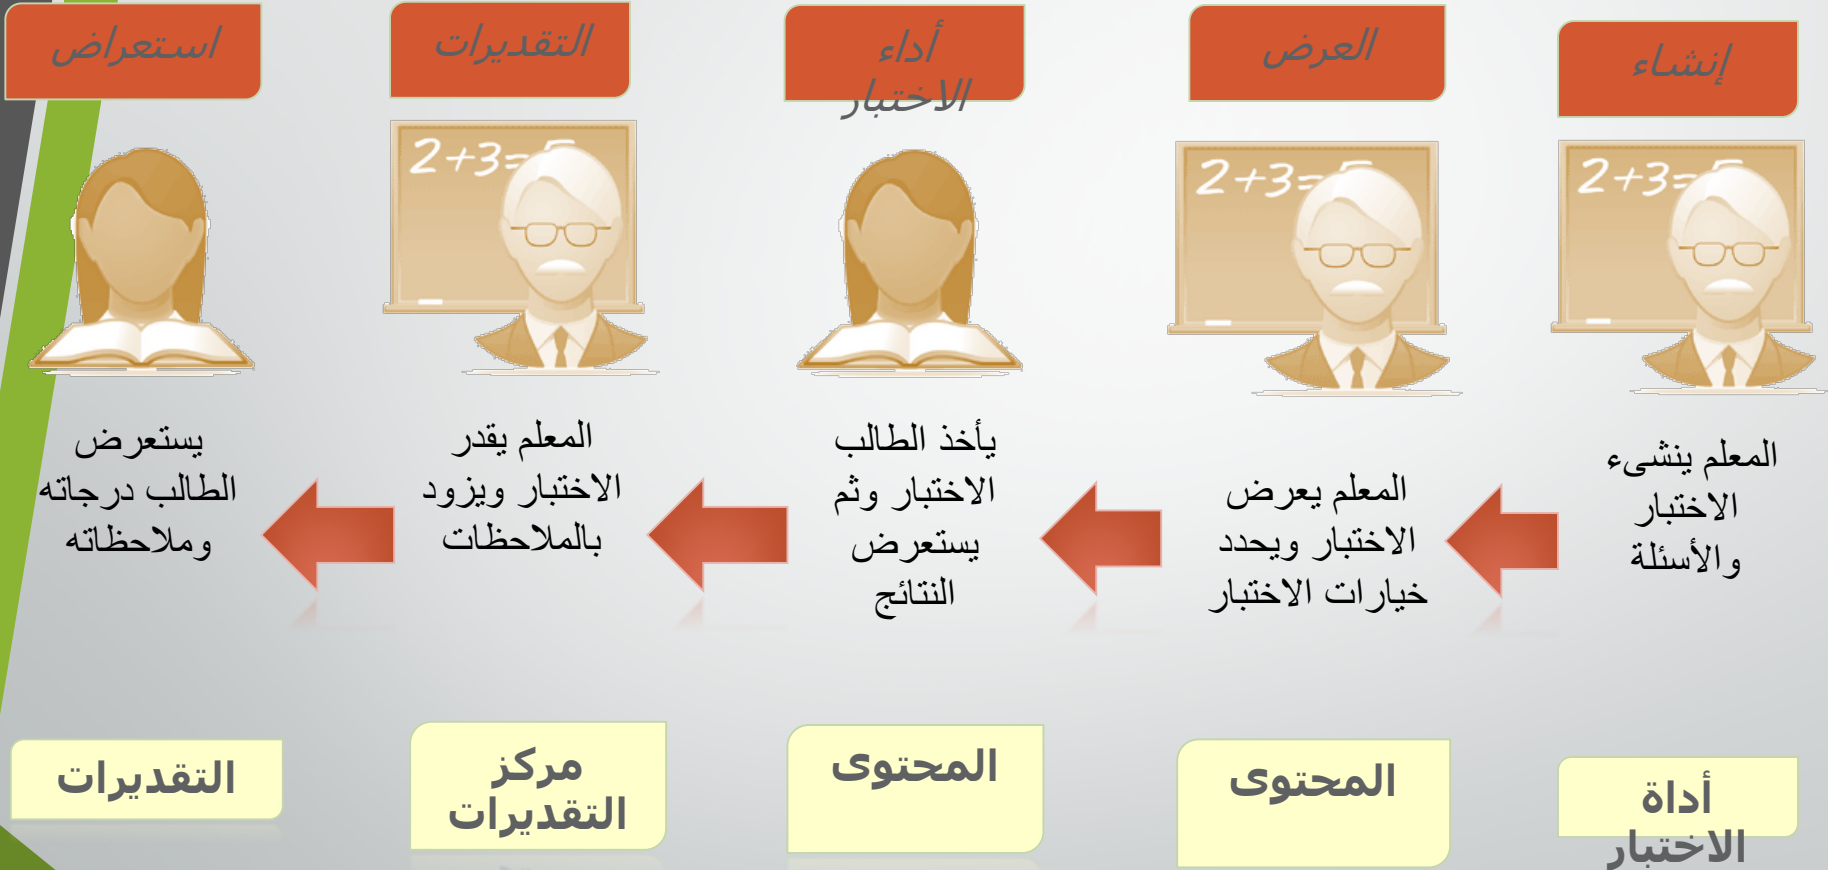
إنشاء

العرض

أداء الاختبار

التقديرات

استعراض

$2+3=5$

$2+3=5$

$2+3=5$

المعلم ينشىء الاختبار والأسئلة

المعلم يعرض الاختبار ويحدد خيارات الاختبار

يأخذ الطالب الاختبار وثم يستعرض النتائج

المعلم يقدر الاختبار ويزود بالملاحظات

يستعرض الطالب درجاته وملاحظاته

أداة الاختبار

المحتوى

المحتوى

مركز التقديرات

التقديرات